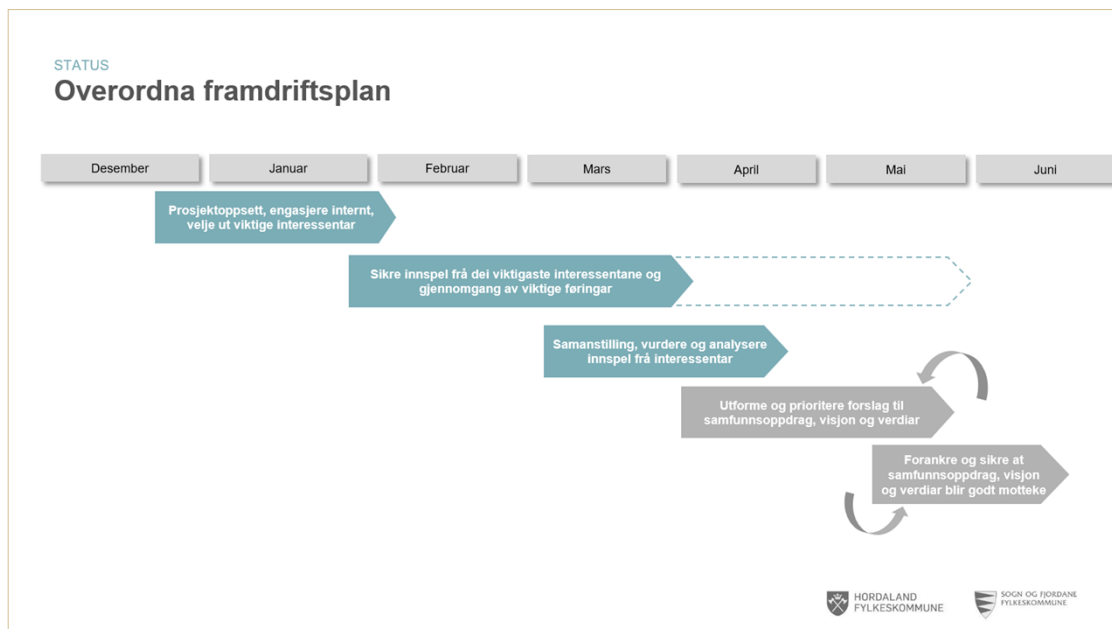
STATUS
Overordna framdriftsplan

Desember
Januar
Februar
Mars
April
Mai
Juni

Prosjektoppsett, engasjere internt, velje ut viktige interessentar

Sikre innspel frå dei viktigaste interessentane og gjennomgang av viktige føringar

Samanstilling, vurdere og analysere innspel frå interessentar

Utforme og prioritere forslag til samfunnsoppdrag, visjon og verdiar

Forankre og sikre at samfunnsoppdrag, visjon og verdiar blir godt motteke

HORDALAND FYLKESKOMMUNE

SOGN OG FJORDANE FYLKESKOMMUNE